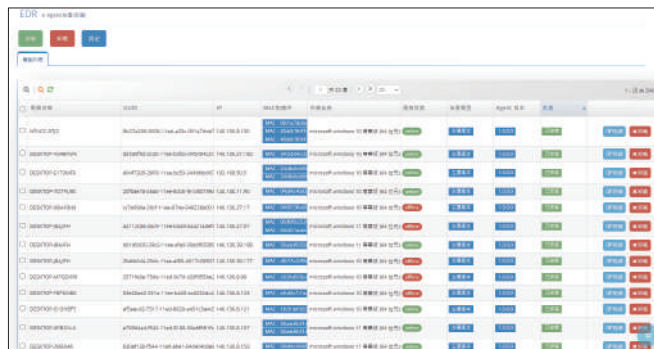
EDR

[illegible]

| 终端名称 | UUID | IP | MAC | 系统名称 | 在线状态 | 状态 | Agent 版本 | 状态 | |
|---|---|---|---|---|---|---|---|---|---|
| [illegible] | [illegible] | 192.168.0.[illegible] | MAC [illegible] | microsoft windows 10 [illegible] | online | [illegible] | 1.0.0.0 | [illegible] | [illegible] |
| DESKTOP-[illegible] | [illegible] | 192.168.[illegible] | MAC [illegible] | microsoft windows 10 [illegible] | online | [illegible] | 1.0.0.0 | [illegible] | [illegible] |
| DESKTOP-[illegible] | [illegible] | 192.168.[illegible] | MAC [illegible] | microsoft windows 10 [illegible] | online | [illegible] | 1.0.0.0 | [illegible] | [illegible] |
| DESKTOP-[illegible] | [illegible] | 192.168.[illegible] | MAC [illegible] | microsoft windows 10 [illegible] | online | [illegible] | 1.0.0.0 | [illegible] | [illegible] |
| DESKTOP-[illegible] | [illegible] | 192.168.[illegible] | MAC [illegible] | microsoft windows 10 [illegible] | offline | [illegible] | 1.0.0.0 | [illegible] | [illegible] |
| DESKTOP-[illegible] | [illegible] | 192.168.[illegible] | MAC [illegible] | microsoft windows 11 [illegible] | offline | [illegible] | 1.0.0.0 | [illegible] | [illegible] |
| DESKTOP-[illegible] | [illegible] | 192.168.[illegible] | MAC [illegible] | microsoft windows 11 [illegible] | online | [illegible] | 1.0.0.0 | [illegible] | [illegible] |
| DESKTOP-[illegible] | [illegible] | 192.168.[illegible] | MAC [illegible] | microsoft windows 10 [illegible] | offline | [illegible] | 1.0.0.0 | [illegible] | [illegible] |
| DESKTOP-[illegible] | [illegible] | 192.168.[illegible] | MAC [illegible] | microsoft windows 11 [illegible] | offline | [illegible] | 1.0.0.0 | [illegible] | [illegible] |
| DESKTOP-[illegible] | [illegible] | 192.168.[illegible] | MAC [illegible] | microsoft windows 10 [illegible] | online | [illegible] | 1.0.0.0 | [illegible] | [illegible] |
| DESKTOP-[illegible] | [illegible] | 192.168.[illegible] | MAC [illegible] | microsoft windows 10 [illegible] | online | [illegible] | 1.0.0.0 | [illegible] | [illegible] |
| DESKTOP-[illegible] | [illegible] | 192.168.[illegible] | MAC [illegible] | microsoft windows 11 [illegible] | offline | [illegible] | 1.0.0.0 | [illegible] | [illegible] |
| DESKTOP-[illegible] | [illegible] | 192.168.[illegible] | MAC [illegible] | microsoft windows 10 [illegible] | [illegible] | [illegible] | 1.0.0.0 | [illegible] | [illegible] |